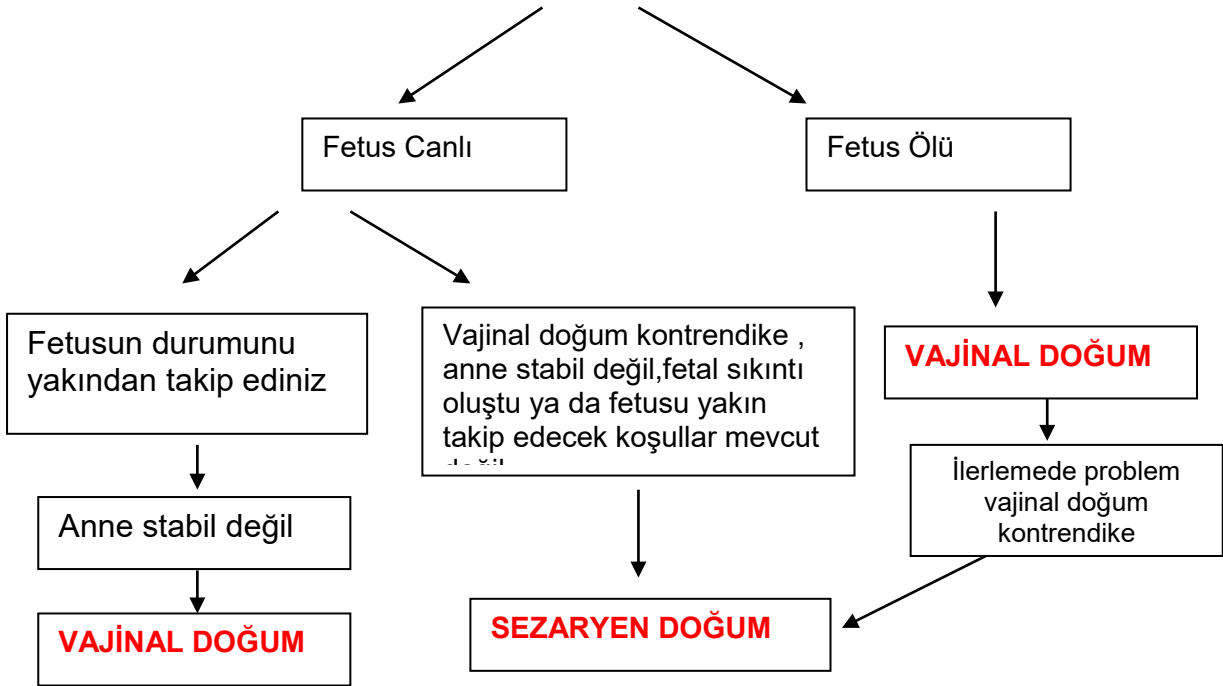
Fetus Canlı

Fetus Ölü

Fetusun durumunu yakından takip ediniz

Vajinal doğum kontrendike , anne stabil değil,fetal sıkıntı oluştu ya da fetusu yakın takip edecek koşullar mevcut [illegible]

VAJİNAL DOĞUM

İlerlemede problem vajinal doğum kontrendike

Anne stabil değil

VAJİNAL DOĞUM

SEZARYEN DOĞUM